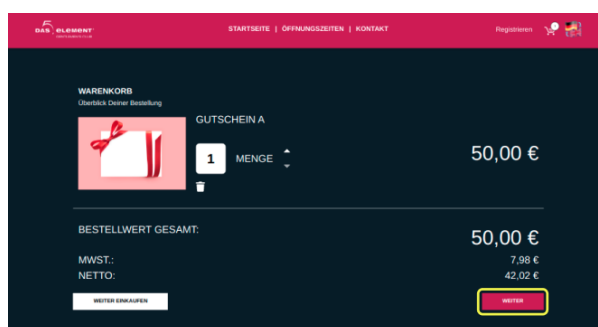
DAS ELEMENT
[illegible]

STARTSEITE | ÖFFNUNGSZEITEN | KONTAKT

Registrieren

WARENKORB
Überblick Deiner Bestellung

GUTSCHEIN A

1 MENGE

50,00 €

BESTELLWERT GESAMT:

50,00 €

MWST.: 7,98 €
NETTO: 42,02 €

WEITER EINKAUFEN

WEITER